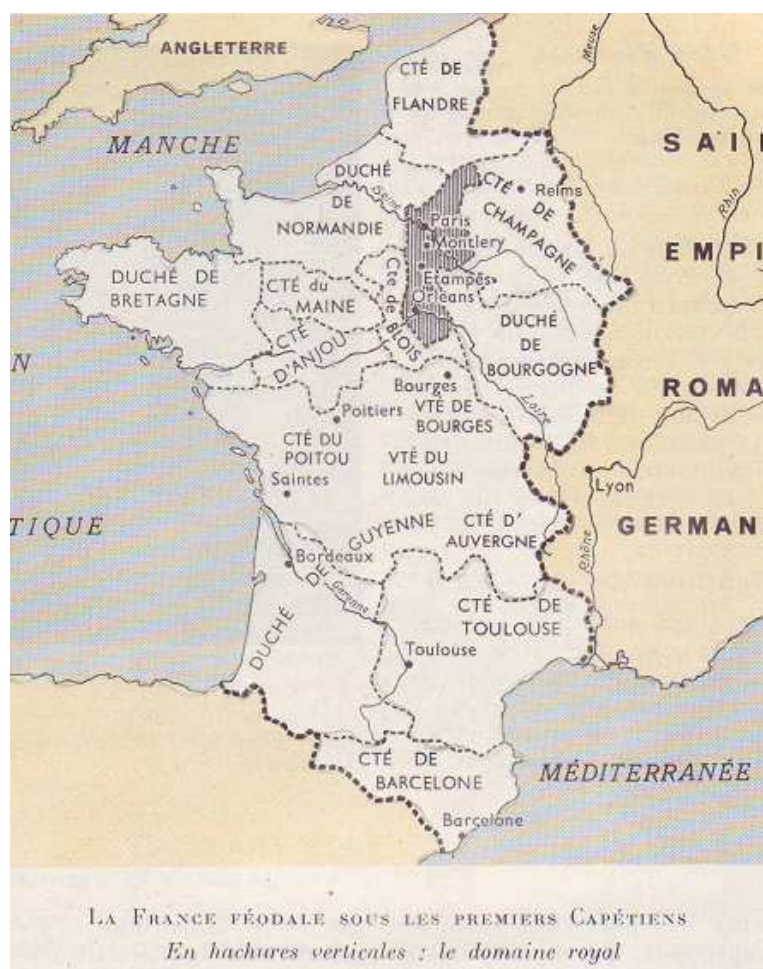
ANGLETERRE

CTÉ DE FLANDRE

MANCHE

SAI

EMPI

ROMA

GERMAN

Meuse

Rhin

DUCHÉ DE NORMANDIE

Seine

CTÉ DE CHAMPAGNE

Reims

Paris

Montlery

Etampes

Orléans

DUCHÉ DE BRETAGNE

CTÉ du MAINE

Cté de BLOIS

CTÉ D'ANJOU

DUCHÉ DE BOURGOGNE

N

Bourges

VTÉ DE BOURGES

Loire

Poitiers

CTÉ DU POITOU

VTÉ DU LIMOUSIN

Saintes

Lyon

TIQUE

GUYENNE

CTÉ D'AUVERGNE

Rhône

Bordeaux

DU

Garonne

DUCHÉ

CTÉ DE TOULOUSE

Toulouse

CTÉ DE BARCELONE

MÉDITERRANÉE

Barcelone

La France féodale sous les premiers Capétiens

En hachures verticales : le domaine royal